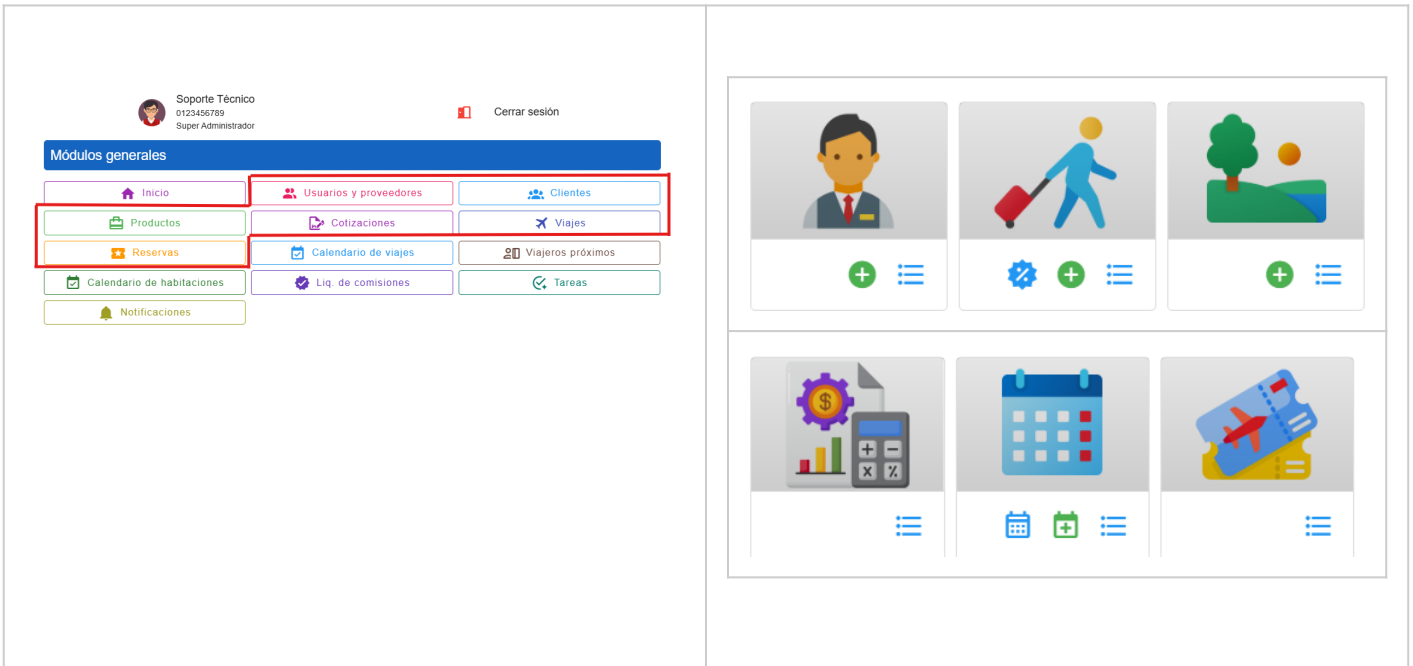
Soporte Técnico
0123456789
Super Administrador

Cerrar sesión

Módulos generales

| Inicio | Usuarios y proveedores | Clientes |
|---|---|---|
| Productos | Cotizaciones | Viajes |
| Reservas | Calendario de viajes | Viajeros próximos |
| Calendario de habitaciones | Liq. de comisiones | Tareas |
| Notificaciones | | |